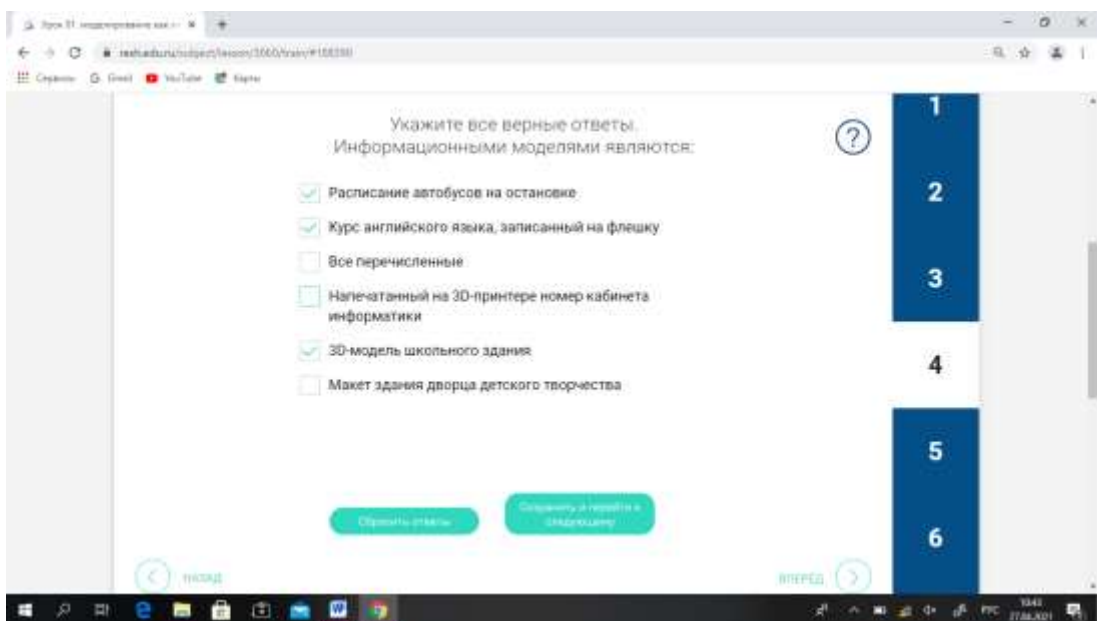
Урок 31. моделирование как ... ×

resh.edu.ru/subject/lesson/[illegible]

Сервисы Gmail YouTube Карты

Укажите все верные ответы.
Информационными моделями являются:

?

Расписание автобусов на остановке

Курс английского языка, записанный на флешку

Все перечисленные

Напечатанный на 3D-принтере номер кабинета информатики

3D-модель школьного здания

Макет здания дворца детского творчества

Сбросить ответы

Сохранить и перейти к следующему

НАЗАД

ВПЕРЕД

1

2

3

4

5

6

РУС

10:43
27.04.2021